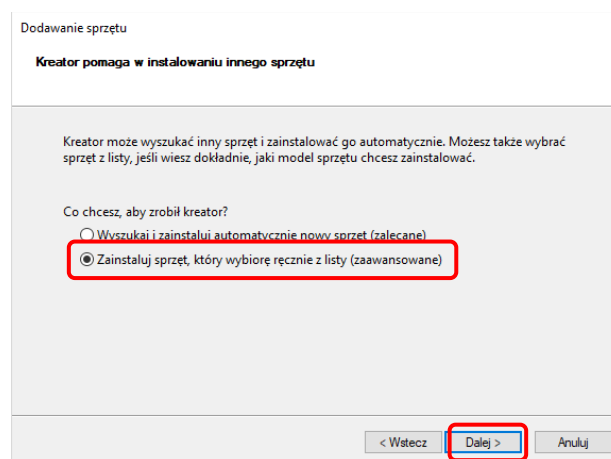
Dodawanie sprzętu

Kreator pomaga w instalowaniu innego sprzętu

Kreator może wyszukać inny sprzęt i zainstalować go automatycznie. Możesz także wybrać sprzęt z listy, jeśli wiesz dokładnie, jaki model sprzętu chcesz zainstalować.

Co chcesz, aby zrobił kreator?

Wyszukaj i zainstaluj automatycznie nowy sprzęt (zalecane)

Zainstaluj sprzęt, który wybiorę ręcznie z listy (zaawansowane)

< Wstecz

Dalej >

Anuluj